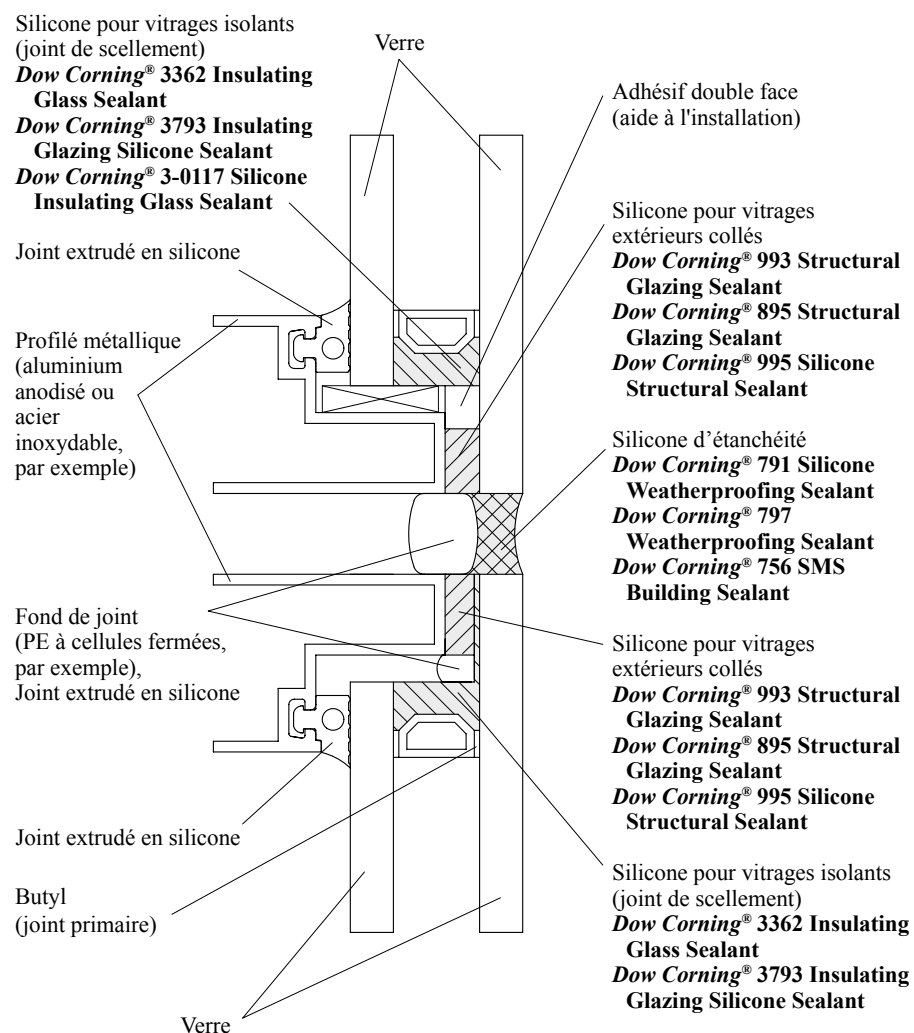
Silicone pour vitrages isolants (joint de scellement)
*Dow Corning®* **3362 Insulating Glass Sealant**
*Dow Corning®* **3793 Insulating Glazing Silicone Sealant**
*Dow Corning®* **3-0117 Silicone Insulating Glass Sealant**

Verre

Adhésif double face (aide à l'installation)

Joint extrudé en silicone

Silicone pour vitrages extérieurs collés
*Dow Corning®* **993 Structural Glazing Sealant**
*Dow Corning®* **895 Structural Glazing Sealant**
*Dow Corning®* **995 Silicone Structural Sealant**

Profilé métallique (aluminium anodisé ou acier inoxydable, par exemple)

Silicone d'étanchéité
*Dow Corning®* **791 Silicone Weatherproofing Sealant**
*Dow Corning®* **797 Weatherproofing Sealant**
*Dow Corning®* **756 SMS Building Sealant**

Fond de joint (PE à cellules fermées, par exemple), Joint extrudé en silicone

Silicone pour vitrages extérieurs collés
*Dow Corning®* **993 Structural Glazing Sealant**
*Dow Corning®* **895 Structural Glazing Sealant**
*Dow Corning®* **995 Silicone Structural Sealant**

Joint extrudé en silicone

Butyl (joint primaire)

Silicone pour vitrages isolants (joint de scellement)
*Dow Corning®* **3362 Insulating Glass Sealant**
*Dow Corning®* **3793 Insulating Glazing Silicone Sealant**

Verre